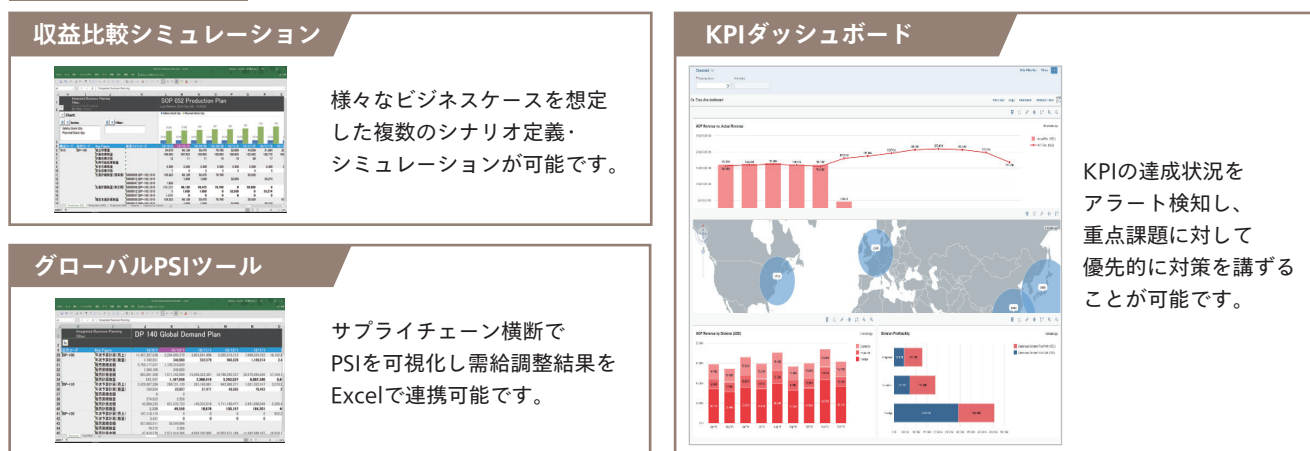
収益比較シミュレーション

SOP 052 Production Plan

様々なビジネスケースを想定した複数のシナリオ定義・シミュレーションが可能です。

グローバルPSIツール

DP 140 Global Demand Plan

サプライチェーン横断でPSIを可視化し需給調整結果をExcelで連携可能です。

KPIダッシュボード

KPIの達成状況をアラート検知し、重点課題に対して優先的に対策を講ずることが可能です。